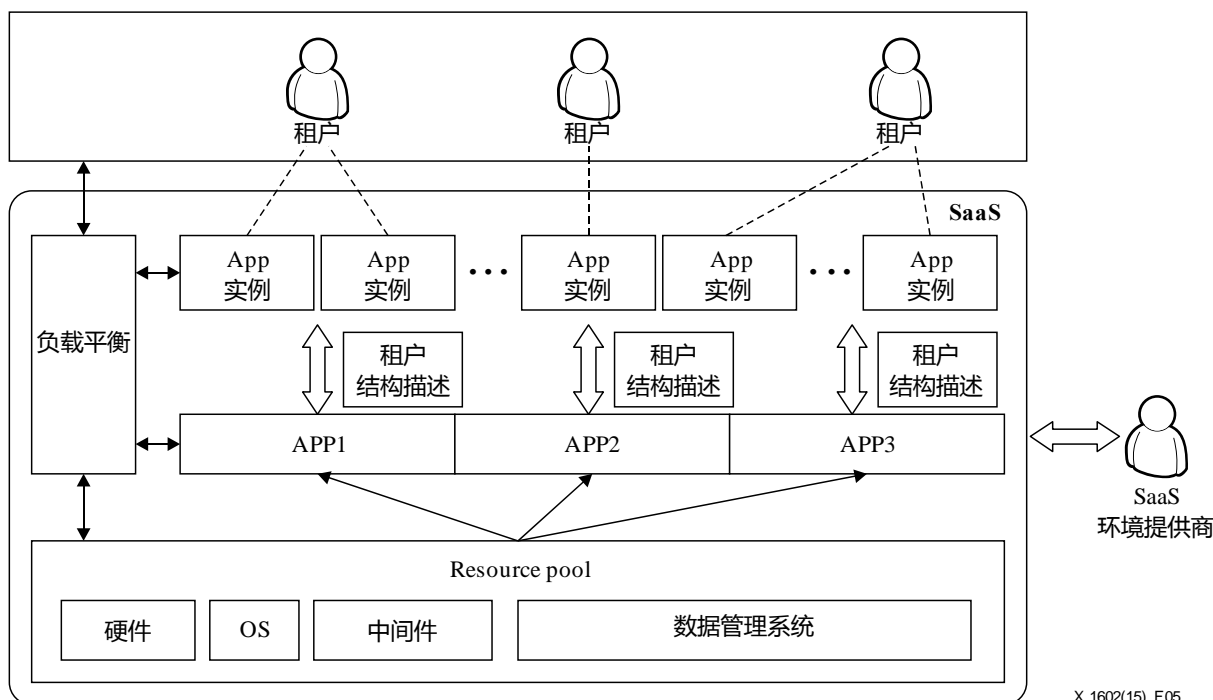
租户

租户

租户

SaaS

负载平衡

App
实例

App
实例

App
实例

App
实例

App
实例

租户
结构描述

租户
结构描述

租户
结构描述

APP1

APP2

APP3

SaaS
环境提供商

Resource pool

硬件

OS

中间件

数据管理系统

X.1602(15)_F05